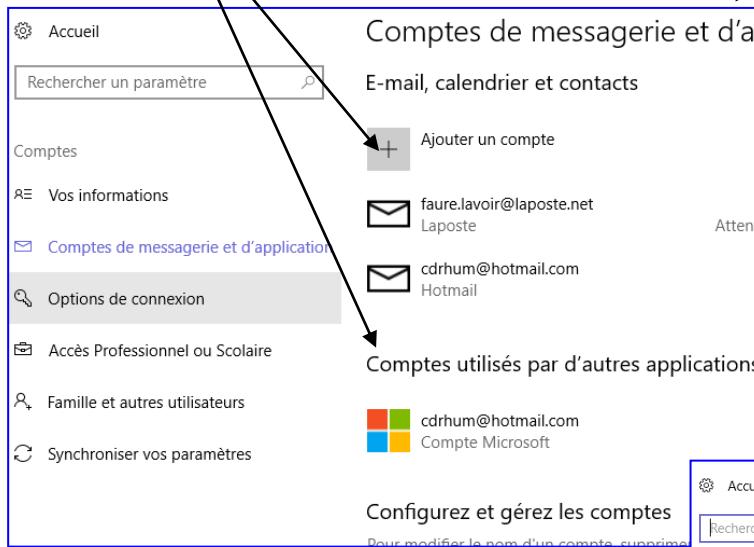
Accueil

Rechercher un paramètre

Comptes

Vos informations

Comptes de messagerie et d'application

Options de connexion

Accès Professionnel ou Scolaire

Famille et autres utilisateurs

Synchroniser vos paramètres

Comptes de messagerie et d'a

E-mail, calendrier et contacts

Ajouter un compte

faure.lavoir@laposte.net
Laposte

Atten

cdrhum@hotmail.com
Hotmail

Comptes utilisés par d'autres applications

cdrhum@hotmail.com
Compte Microsoft

Configurez et gérez les comptes

Pour modifier le nom d'un compte, supprimer

Accu

Recherc